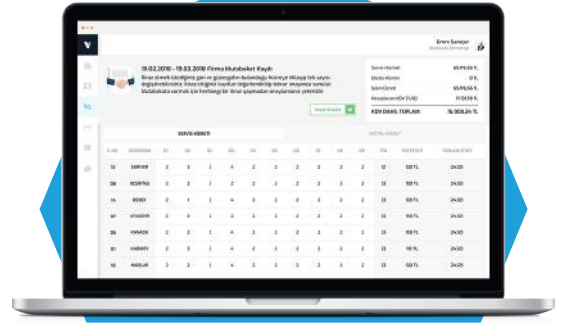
Emre Sanşer

19.02.2018 - 19.03.2018 Firma Mutabakat Kaydı

Servis Hizmet: 65.915,55 ₺
Destek Hizmeti: 0 ₺
İşlem Ücreti: 65.915,55 ₺
Hesaplanan KDV (%18): 11.108,19 ₺
KDV DAHİL TOPLAM: 76.908,34 ₺

SERVİS HİZMETİ

| | | | | | | | | | | | | | |
|---|---|---|---|---|---|---|---|---|---|---|---|---|---|
| 12 | SARIYER | 2 | 3 | 1 | 4 | 2 | 2 | 2 | 2 | 2 | 13 | 120 TL | 24.120 |
| 08 | BEŞİKTAŞ | 2 | 3 | 1 | 2 | 2 | 2 | 2 | 2 | 2 | 13 | 120 TL | 24.120 |
| 15 | BEBEK | 2 | 1 | 1 | 4 | 2 | 2 | 2 | 2 | 2 | 13 | 120 TL | 24.120 |
| 41 | ATAŞEHİR | 2 | 3 | 1 | 4 | 2 | 2 | 2 | 2 | 2 | 13 | 120 TL | 24.120 |
| 09 | FENER | 2 | 3 | 1 | 4 | 2 | 2 | 2 | 2 | 2 | 13 | 120 TL | 24.120 |
| 81 | KADIKÖY | 2 | 3 | 1 | 4 | 2 | 2 | 2 | 2 | 2 | 13 | 115 TL | 24.120 |
| 19 | MASLAK | 2 | 3 | 1 | 4 | 2 | 2 | 2 | 2 | 2 | 13 | 120 TL | 24.120 |